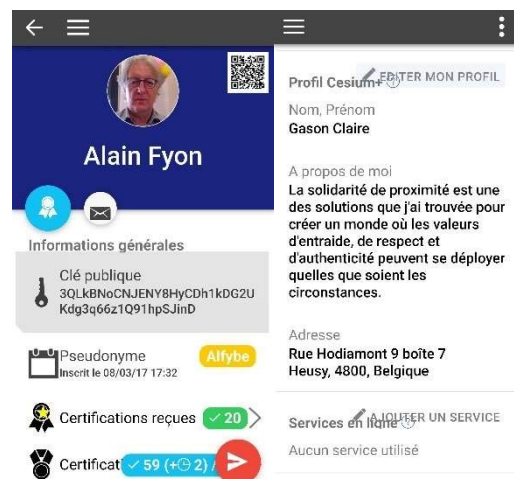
Alain Fyon

Informations générales

Clé publique
3QLkBNoCNJENY8HyCDh1kDG2UKdg3q66z1Q91hpSJinD

Pseudonyme
Inscrit le 08/03/17 17:32
Alfybe

Certifications reçues ✓20

Certificat ✓59 (+2)

Profil Cesium+ EDITER MON PROFIL

Nom, Prénom
Gason Claire

A propos de moi
La solidarité de proximité est une des solutions que j'ai trouvée pour créer un monde où les valeurs d'entraide, de respect et d'authenticité peuvent se déployer quelles que soient les circonstances.

Adresse
Rue Hodiamont 9 boîte 7
Heusy, 4800, Belgique

Services en ligne AJOUTER UN SERVICE
Aucun service utilisé